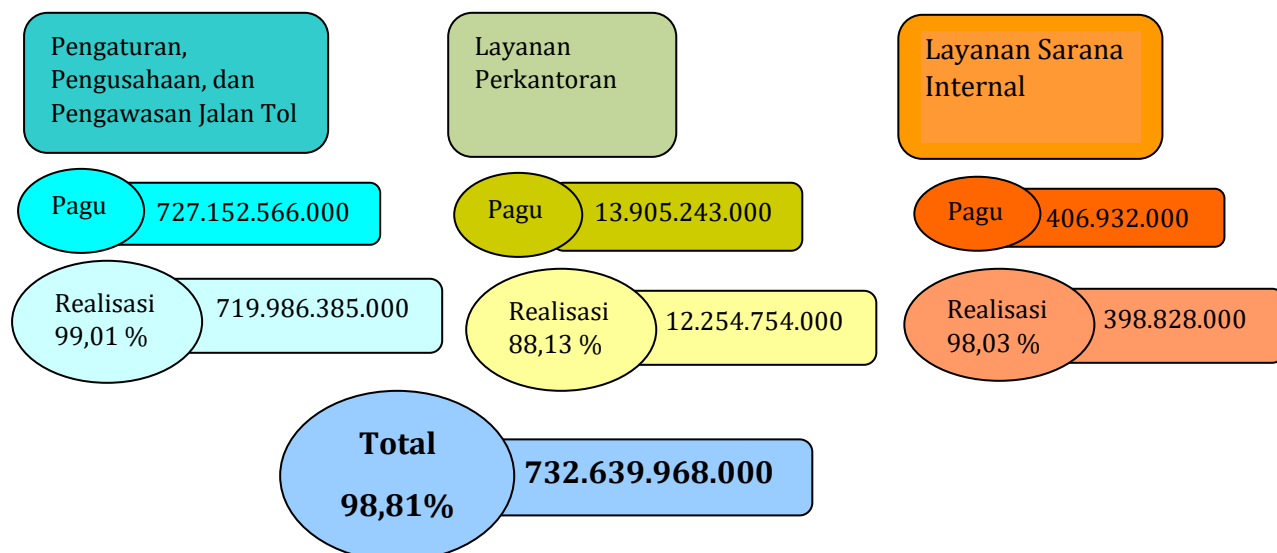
Pengaturan, Pengusahaan, dan Pengawasan Jalan Tol

Layanan Perkantoran

Layanan Sarana Internal

Pagu 727.152.566.000

Pagu 13.905.243.000

Pagu 406.932.000

Realisasi 99,01 % 719.986.385.000

Realisasi 88,13 % 12.254.754.000

Realisasi 98,03 % 398.828.000

Total 98,81% 732.639.968.000